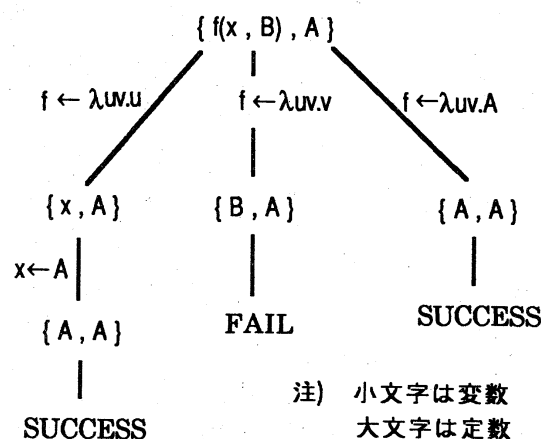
$\{ f(x, B), A \}$

$f \leftarrow \lambda uv.u$

$f \leftarrow \lambda uv.v$

$f \leftarrow \lambda uv.A$

$\{ x, A \}$

$\{ B, A \}$

$\{ A, A \}$

$x \leftarrow A$

$\{ A, A \}$

FAIL

SUCCESS

SUCCESS

注) 小文字は変数
大文字は定数